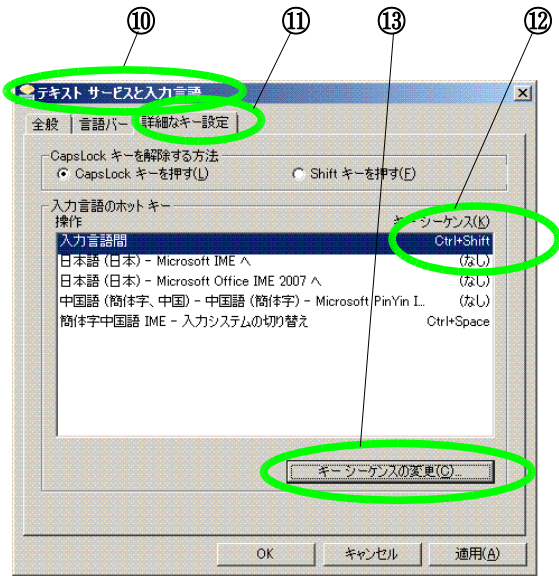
⑩ ⑪ ⑬ ⑫

テキスト サービスと入力言語

全般 | 言語バー | 詳細なキー設定

CapsLock キーを解除する方法
CapsLock キーを押す(L)
Shift キーを押す(F)

入力言語のホット キー
操作
キー シーケンス(K)

| | |
|---|---|
| 入力言語間 | Ctrl+Shift |
| 日本語 (日本) - Microsoft IME へ | (なし) |
| 日本語 (日本) - Microsoft Office IME 2007 へ | (なし) |
| 中国語 (簡体字、中国) - 中国語 (簡体字) - Microsoft PinYin I... | (なし) |
| 簡体字中国語 IME - 入力システムの切り替え | Ctrl+Space |

キー シーケンスの変更(C)...

OK
キャンセル
適用(A)